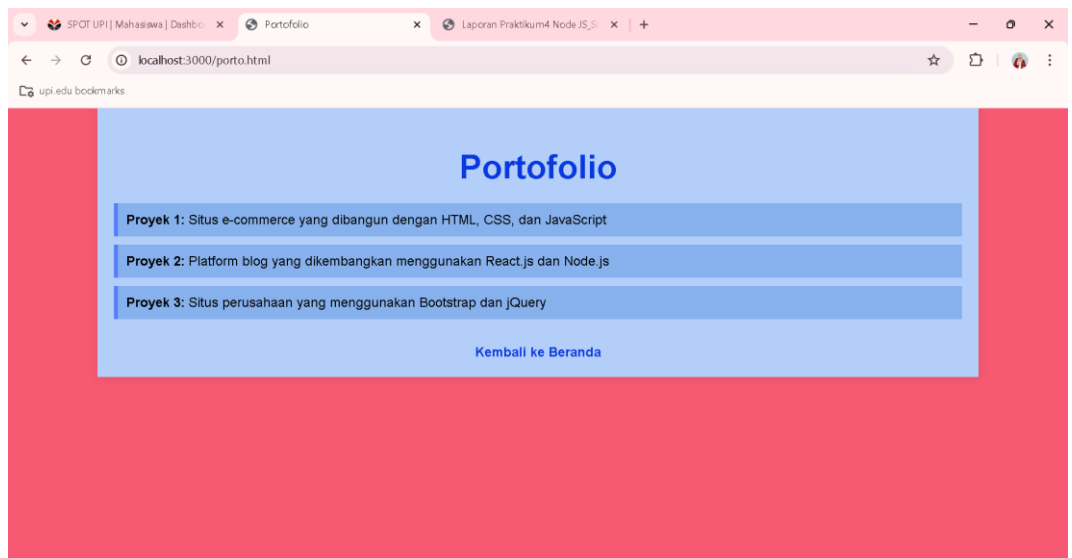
SPOT UPI | Mahasiswa | Dashbo ×
Portofolio ×
Laporan Praktikum4 Node JS_S ×
+

localhost:3000/porto.html

upi.edu bookmarks

Portofolio

**Proyek 1:** Situs e-commerce yang dibangun dengan HTML, CSS, dan JavaScript

**Proyek 2:** Platform blog yang dikembangkan menggunakan React.js dan Node.js

**Proyek 3:** Situs perusahaan yang menggunakan Bootstrap dan jQuery

Kembali ke Beranda